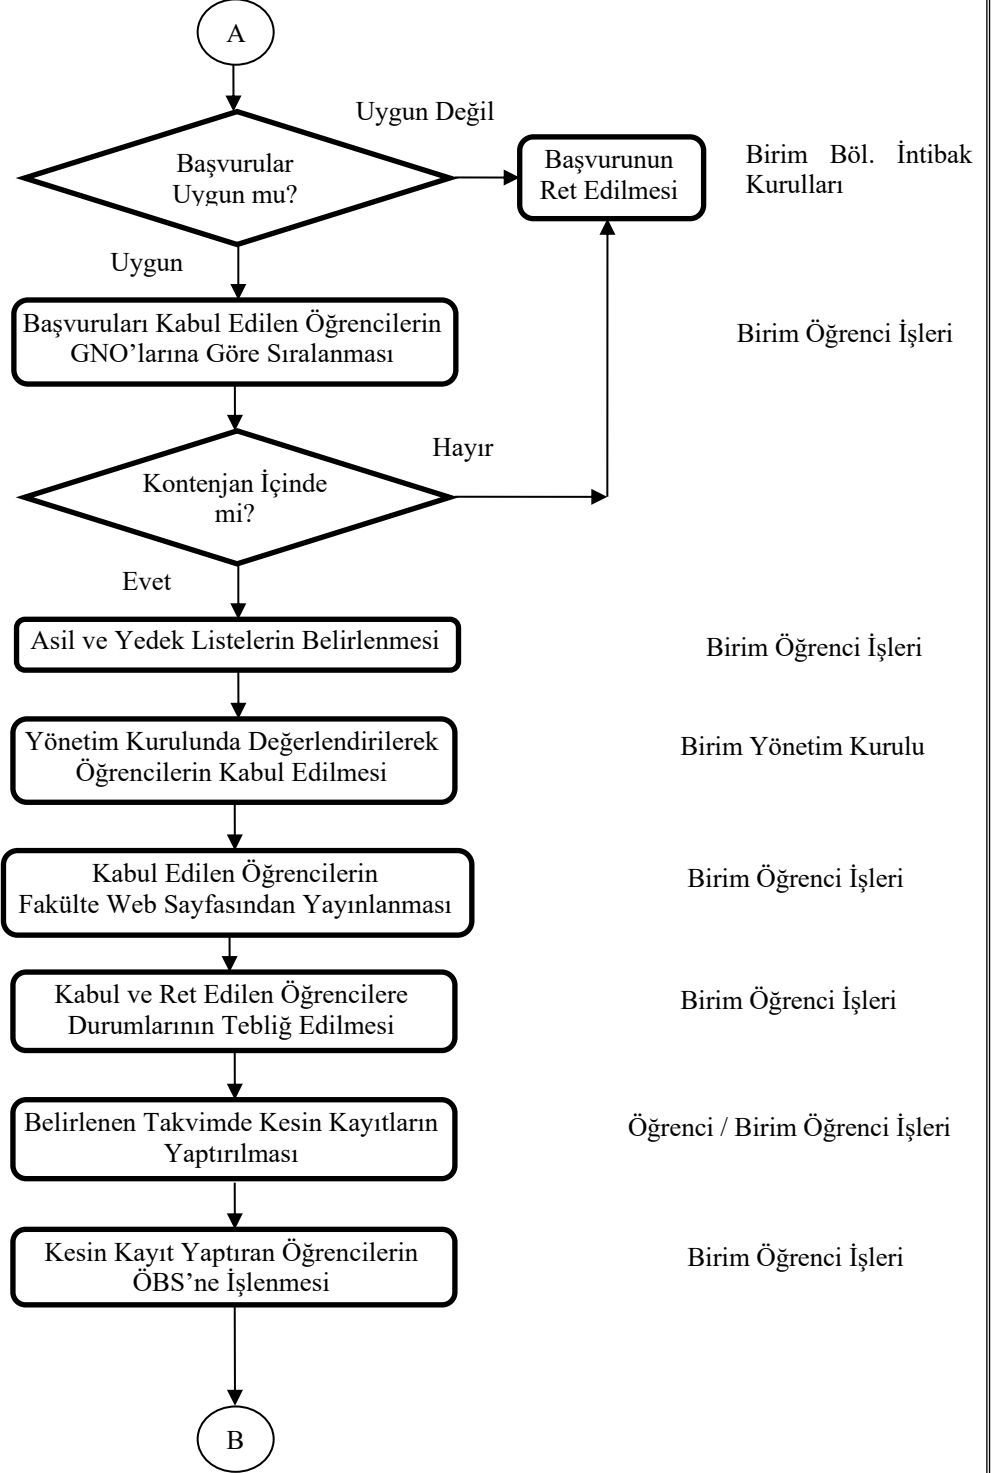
A

Uygun Değil

Başvurular Uygun mu?

Başvurunun Ret Edilmesi

Birim Böl. İntibak Kurulları

Uygun

Başvuruları Kabul Edilen Öğrencilerin GNO'larına Göre Sıralanması

Birim Öğrenci İşleri

Hayır

Kontenjan İçinde mi?

Evet

Asil ve Yedek Listelerin Belirlenmesi

Birim Öğrenci İşleri

Yönetim Kurulunda Değerlendirilerek Öğrencilerin Kabul Edilmesi

Birim Yönetim Kurulu

Kabul Edilen Öğrencilerin Fakülte Web Sayfasından Yayınlanması

Birim Öğrenci İşleri

Kabul ve Ret Edilen Öğrencilere Durumlarının Tebliğ Edilmesi

Birim Öğrenci İşleri

Belirlenen Takvimde Kesin Kayıtların Yaptırılması

Öğrenci / Birim Öğrenci İşleri

Kesin Kayıt Yaptıran Öğrencilerin ÖBS'ne İşlenmesi

Birim Öğrenci İşleri

B